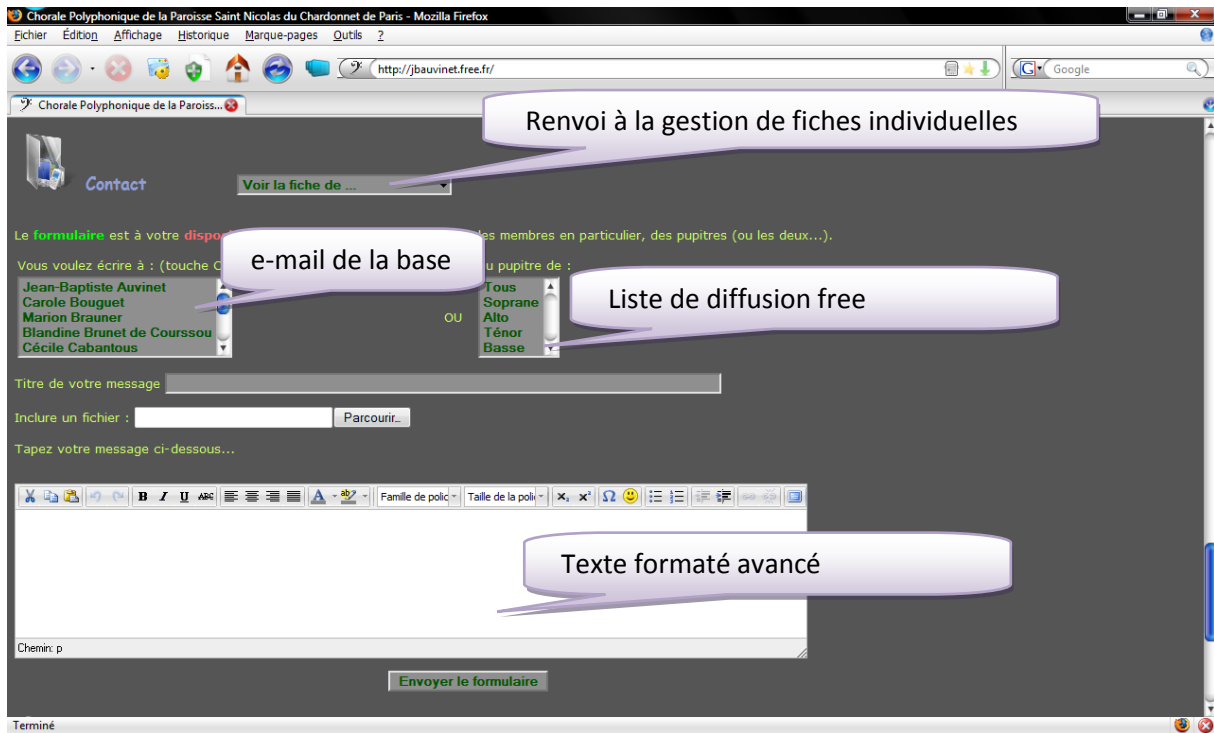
Chorale Polyphonique de la Paroisse Saint Nicolas du Chardonnet de Paris - Mozilla Firefox

Fichier Édition Affichage Historique Marque-pages Outils ?

http://jbauvinet.free.fr/

Google

Chorale Polyphonique de la Paroiss...

Renvoi à la gestion de fiches individuelles

Contact

Voir la fiche de ...

Le formulaire est à votre dispo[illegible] les membres en particulier, des pupitres (ou les deux...).

e-mail de la base

Vous voulez écrire à : (touche C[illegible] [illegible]u pupitre de :

Jean-Baptiste Auvinet
Carole Bouguet
Marion Brauner
Blandine Brunet de Courssou
Cécile Cabantous

OU

Tous
Soprane
Alto
Ténor
Basse

Liste de diffusion free

Titre de votre message

Inclure un fichier :

Parcourir...

Tapez votre message ci-dessous...

Famille de polic

Taille de la poli

Texte formaté avancé

Chemin: p

Envoyer le formulaire

Terminé